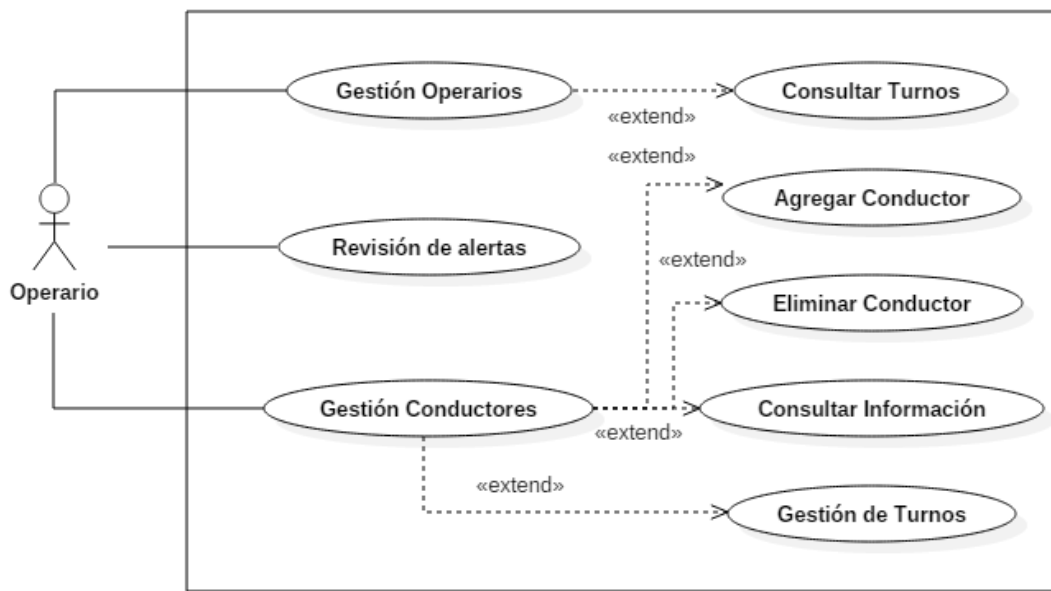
Gestión Operarios

«extend»

Consultar Turnos

«extend»

Agregar Conductor

Operario

Revisión de alertas

«extend»

Eliminar Conductor

Gestión Conductores

Consultar Información

«extend»

«extend»

Gestión de Turnos